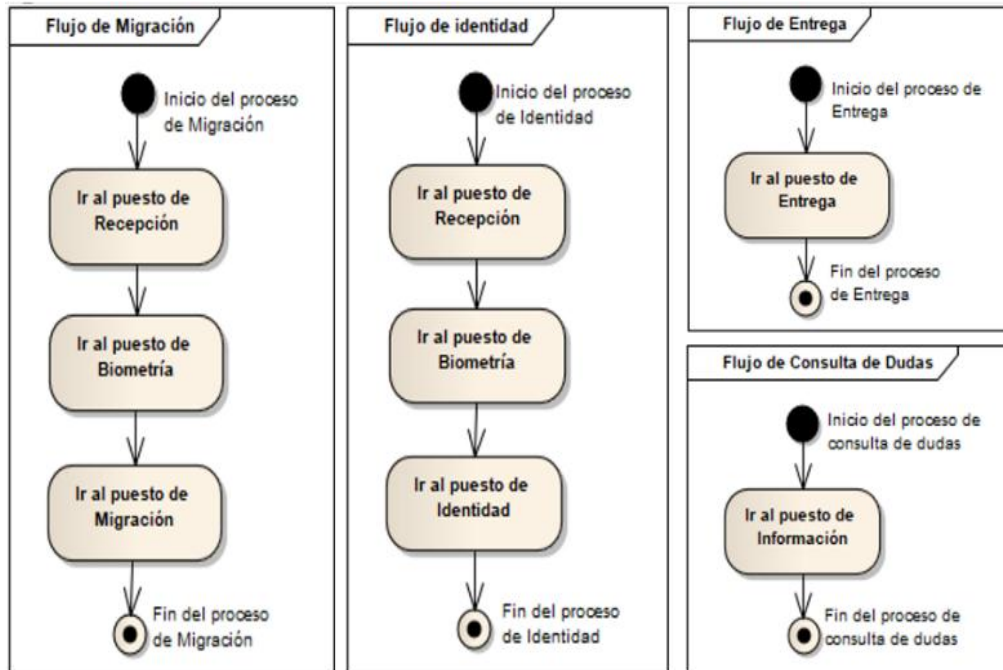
Flujo de Migración

Inicio del proceso de Migración

Ir al puesto de Recepción

Ir al puesto de Biometría

Ir al puesto de Migración

Fin del proceso de Migración

Flujo de identidad

Inicio del proceso de Identidad

Ir al puesto de Recepción

Ir al puesto de Biometría

Ir al puesto de Identidad

Fin del proceso de Identidad

Flujo de Entrega

Inicio del proceso de Entrega

Ir al puesto de Entrega

Fin del proceso de Entrega

Flujo de Consulta de Dudas

Inicio del proceso de consulta de dudas

Ir al puesto de Información

Fin del proceso de consulta de dudas